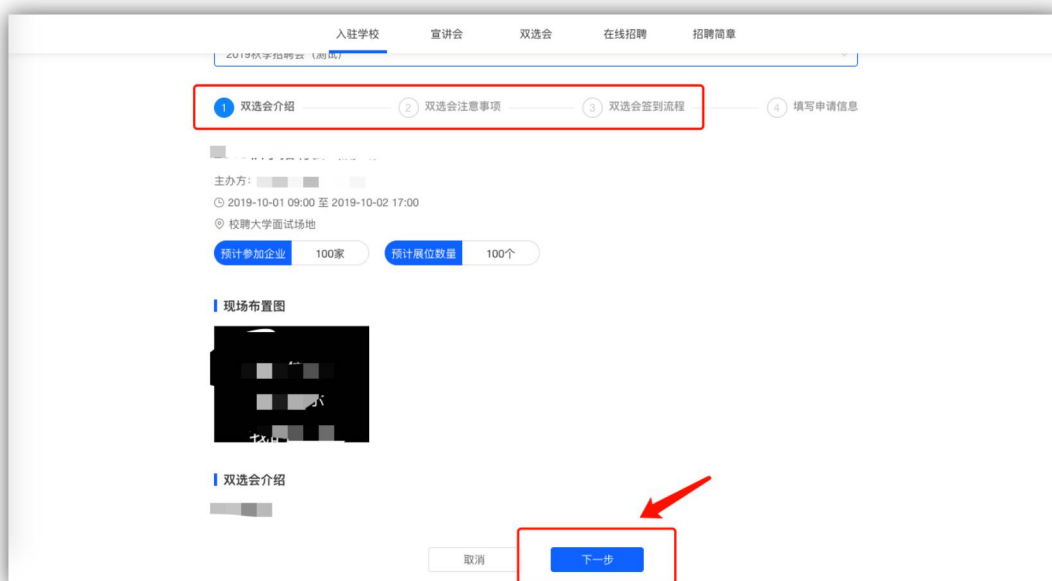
入驻学校 宣讲会 双选会 在线招聘 招聘简章

2019秋季招聘会（测试）

1 双选会介绍 2 双选会注意事项 3 双选会签到流程 4 填写申请信息

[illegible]

主办方：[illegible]

2019-10-01 09:00 至 2019-10-02 17:00

校聘大学面试场地

预计参加企业 100家

预计展位数量 100个

现场布置图

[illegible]

双选会介绍

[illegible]

取消 下一步